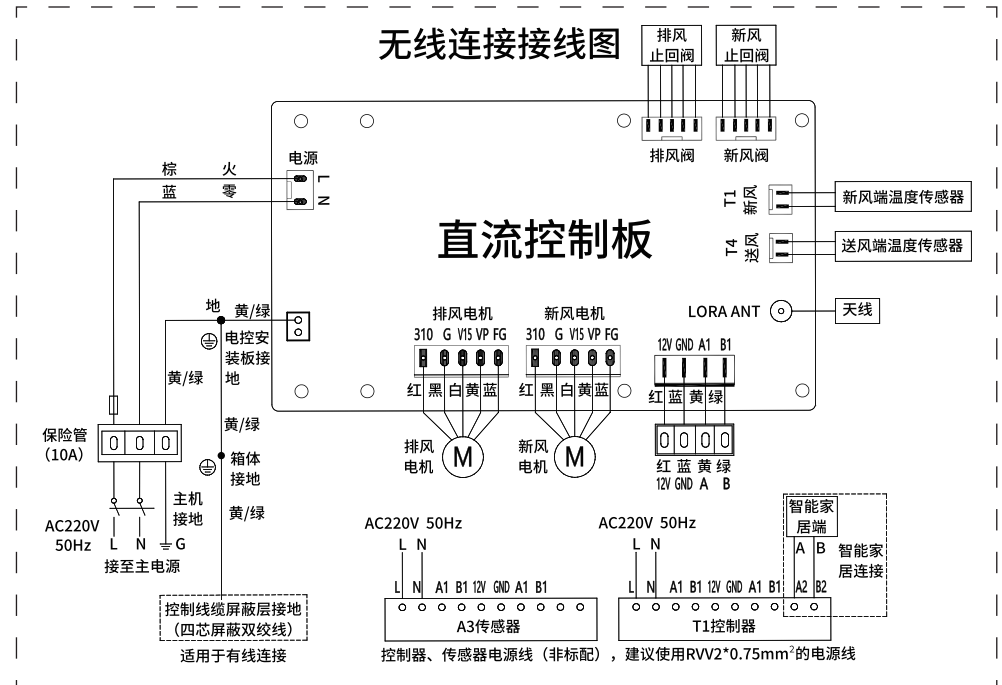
无线连接接线图

排风止回阀

新风止回阀

排风阀

新风阀

电源

棕 火

蓝 零

L

N

T1 新风

新风端温度传感器

T4 送风

送风端温度传感器

直流控制板

LORA ANT

天线

地 黄/绿

电控安装板接地

黄/绿

排风电机

310 G V15 VP FG

红 黑 白 黄 蓝

排风电机

M

新风电机

310 G V15 VP FG

红 黑 白 黄 蓝

新风电机

M

12V GND A1 B1

红 蓝 黄 绿

红 蓝 黄 绿

12V GND A B

保险管（10A）

黄/绿

箱体接地

主机接地

黄/绿

AC220V 50Hz

L N G

接至主电源

控制线缆屏蔽层接地（四芯屏蔽双绞线）

适用于有线连接

AC220V 50Hz

L N

L N A1 B1 12V GND A1 B1

A3传感器

AC220V 50Hz

L N

L N A1 B1 12V GND A1 B1 A2 B2

T1控制器

智能家居端

A B

智能家居连接

控制器、传感器电源线（非标配），建议使用RVV2*0.75mm$^2$的电源线